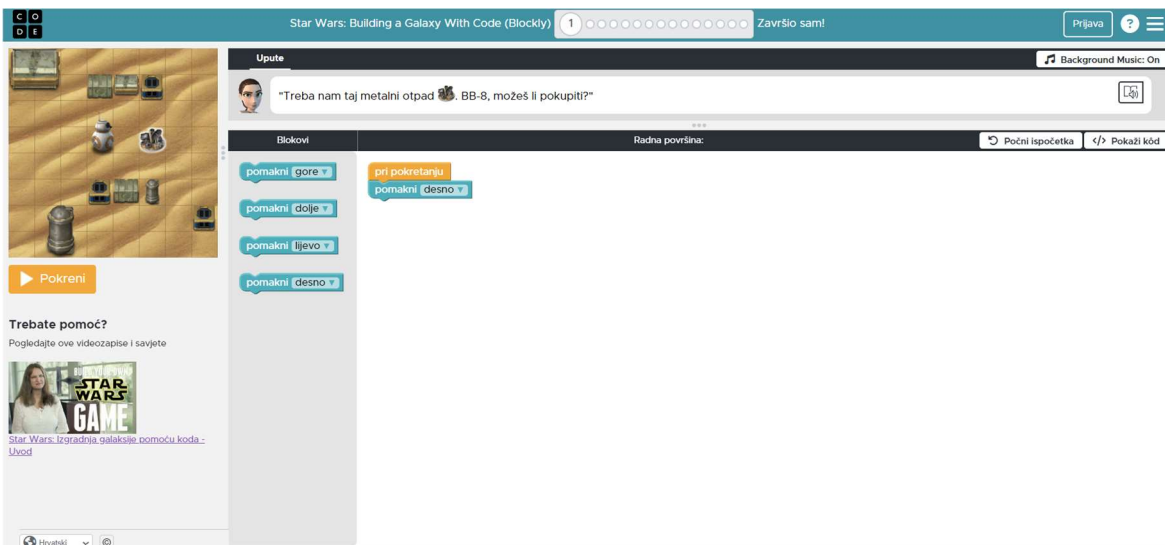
C O
D E

Star Wars: Building a Galaxy With Code (Blockly) 1 Završio sam!

Prijava ?

Upute

Background Music: On

"Treba nam taj metalni otpad. BB-8, možeš li pokupiti?"

Blokovi

Radna površina:

Počni ispočetka

</> Pokaži kôd

pomakni gore

pomakni dolje

pomakni lijevo

pomakni desno

pri pokretanju

pomakni desno

Pokreni

Trebate pomoć?

Pogledajte ove videozapise i savjete

STAR WARS GAME

Star Wars: Izgradnja galaksije pomoću koda - Uvod

Hrvatski